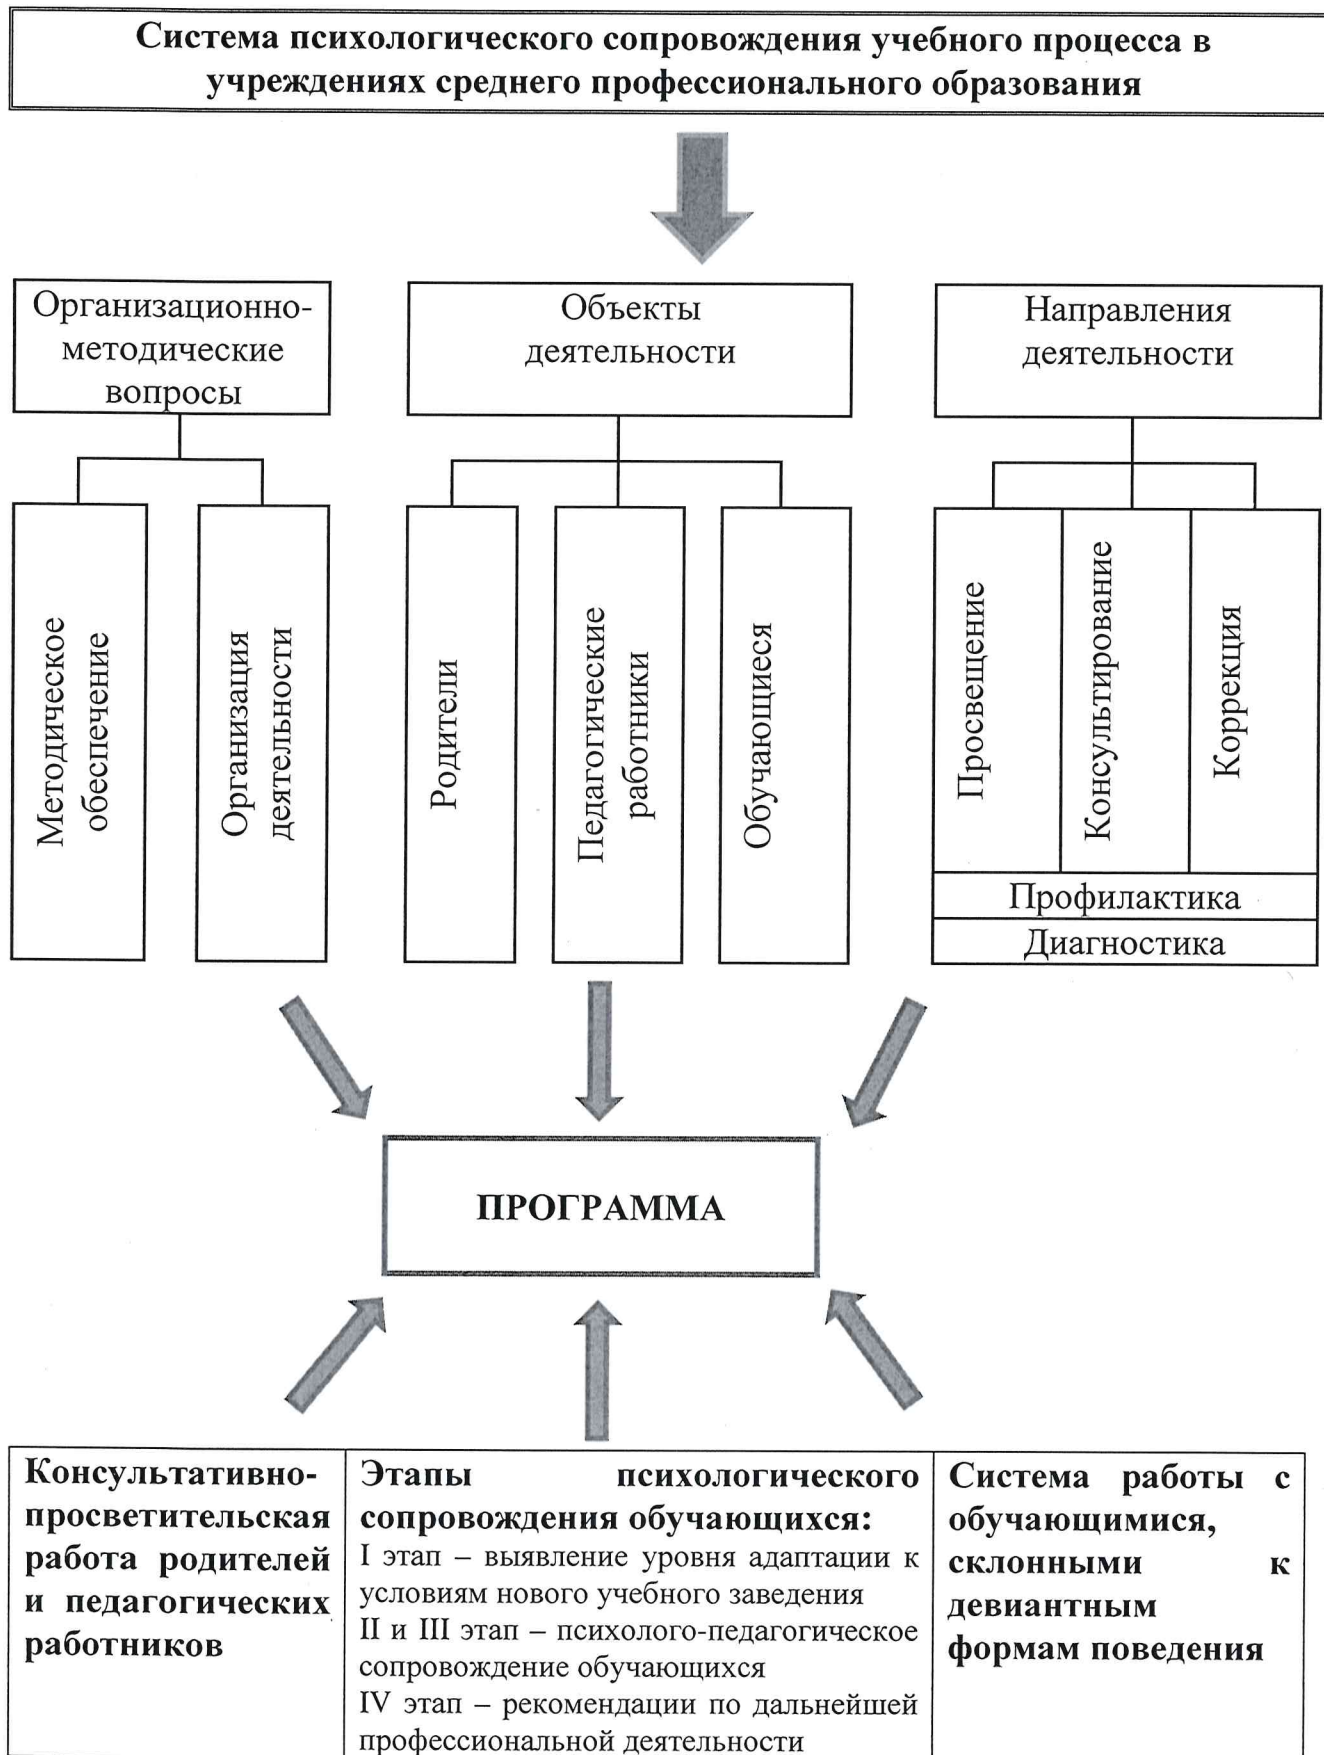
Система психологического сопровождения учебного процесса в учреждениях среднего профессионального образования

Организационно-методические вопросы

Объекты деятельности

Направления деятельности

Методическое обеспечение

Организация деятельности

Родители

Педагогические работники

Обучающиеся

Просвещение

Консультирование

Коррекция

Профилактика

Диагностика

ПРОГРАММА

| Консультативно-просветительская работа родителей и педагогических работников | Этапы психологического сопровождения обучающихся: I этап – выявление уровня адаптации к условиям нового учебного заведения II и III этап – психолого-педагогическое сопровождение обучающихся IV этап – рекомендации по дальнейшей профессиональной деятельности | Система работы с обучающимися, склонными к девиантным формам поведения |